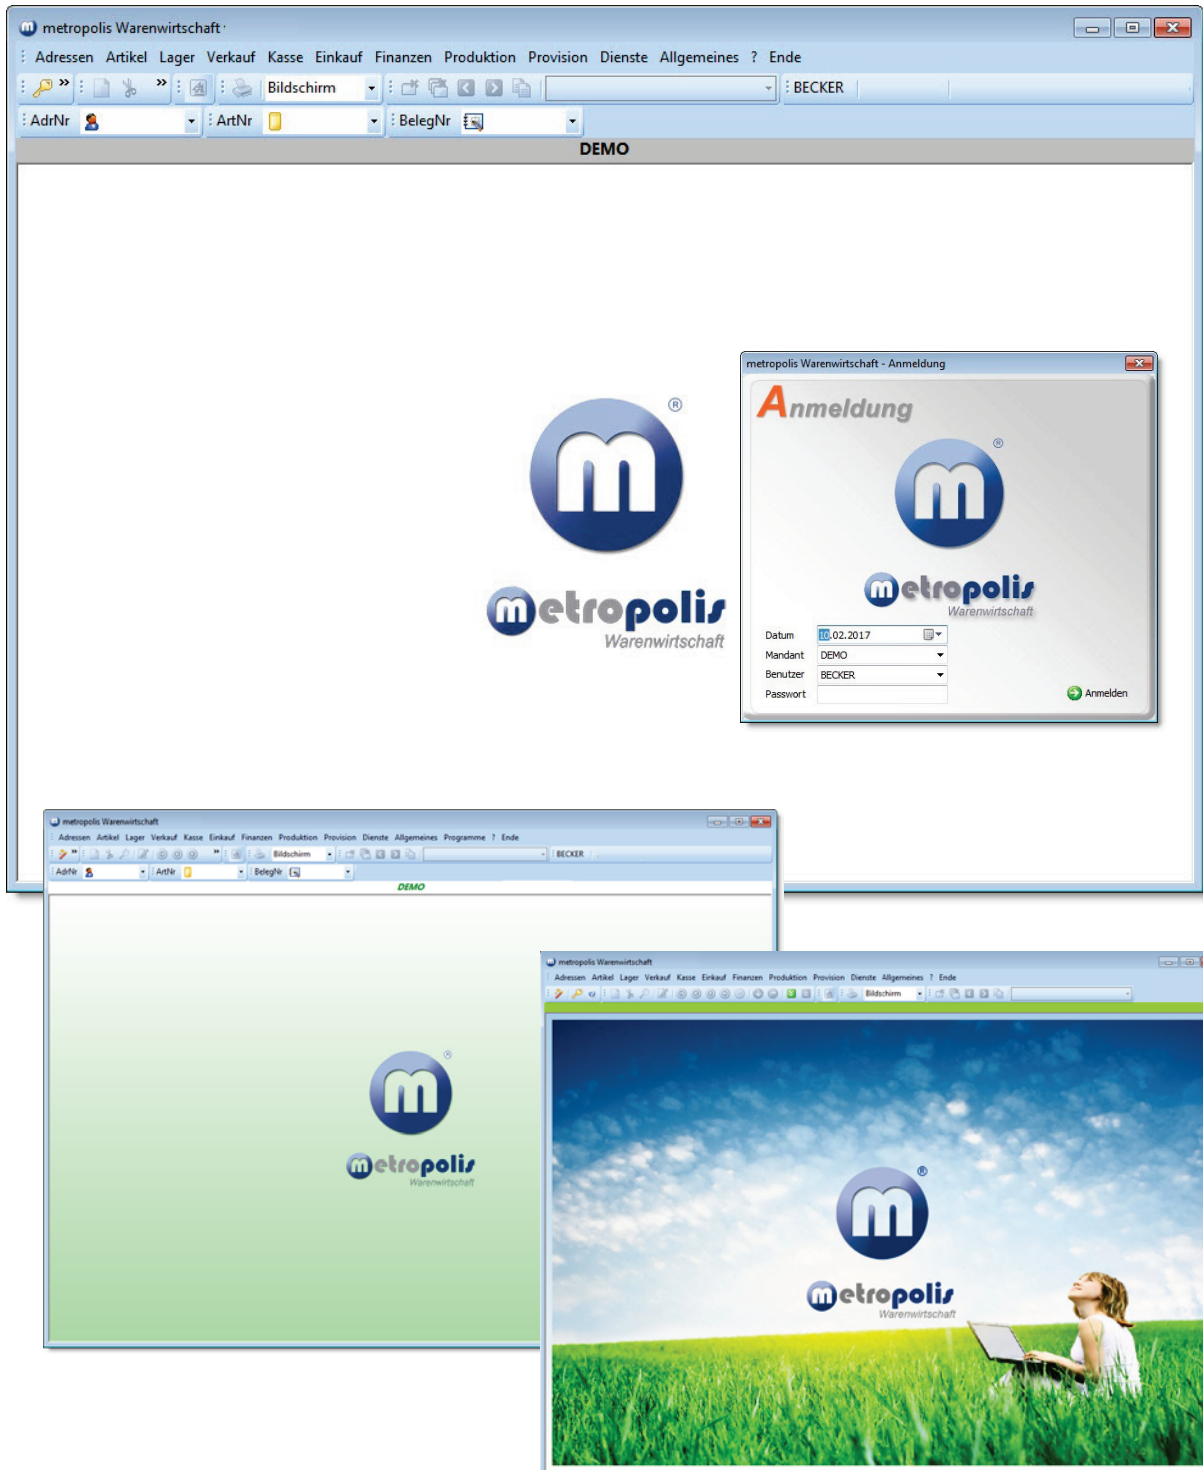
metropolis Warenwirtschaft

Adressen Artikel Lager Verkauf Kasse Einkauf Finanzen Produktion Provision Dienste Allgemeines ? Ende

Bildschirm

BECKER

AdrNr ArtNr BelegNr

DEMO

metropolis Warenwirtschaft

metropolis Warenwirtschaft - Anmeldung

Anmeldung

metropolis Warenwirtschaft

Datum 10.02.2017

Mandant DEMO

Benutzer BECKER

Passwort

Anmelden

metropolis Warenwirtschaft

Adressen Artikel Lager Verkauf Kasse Einkauf Finanzen Produktion Provision Dienste Allgemeines Programme ? Ende

Bildschirm

BECKER

AdrNr ArtNr BelegNr

DEMO

metropolis Warenwirtschaft

metropolis Warenwirtschaft

Adressen Artikel Lager Verkauf Kasse Einkauf Finanzen Produktion Provision Dienste Allgemeines ? Ende

Bildschirm

metropolis Warenwirtschaft